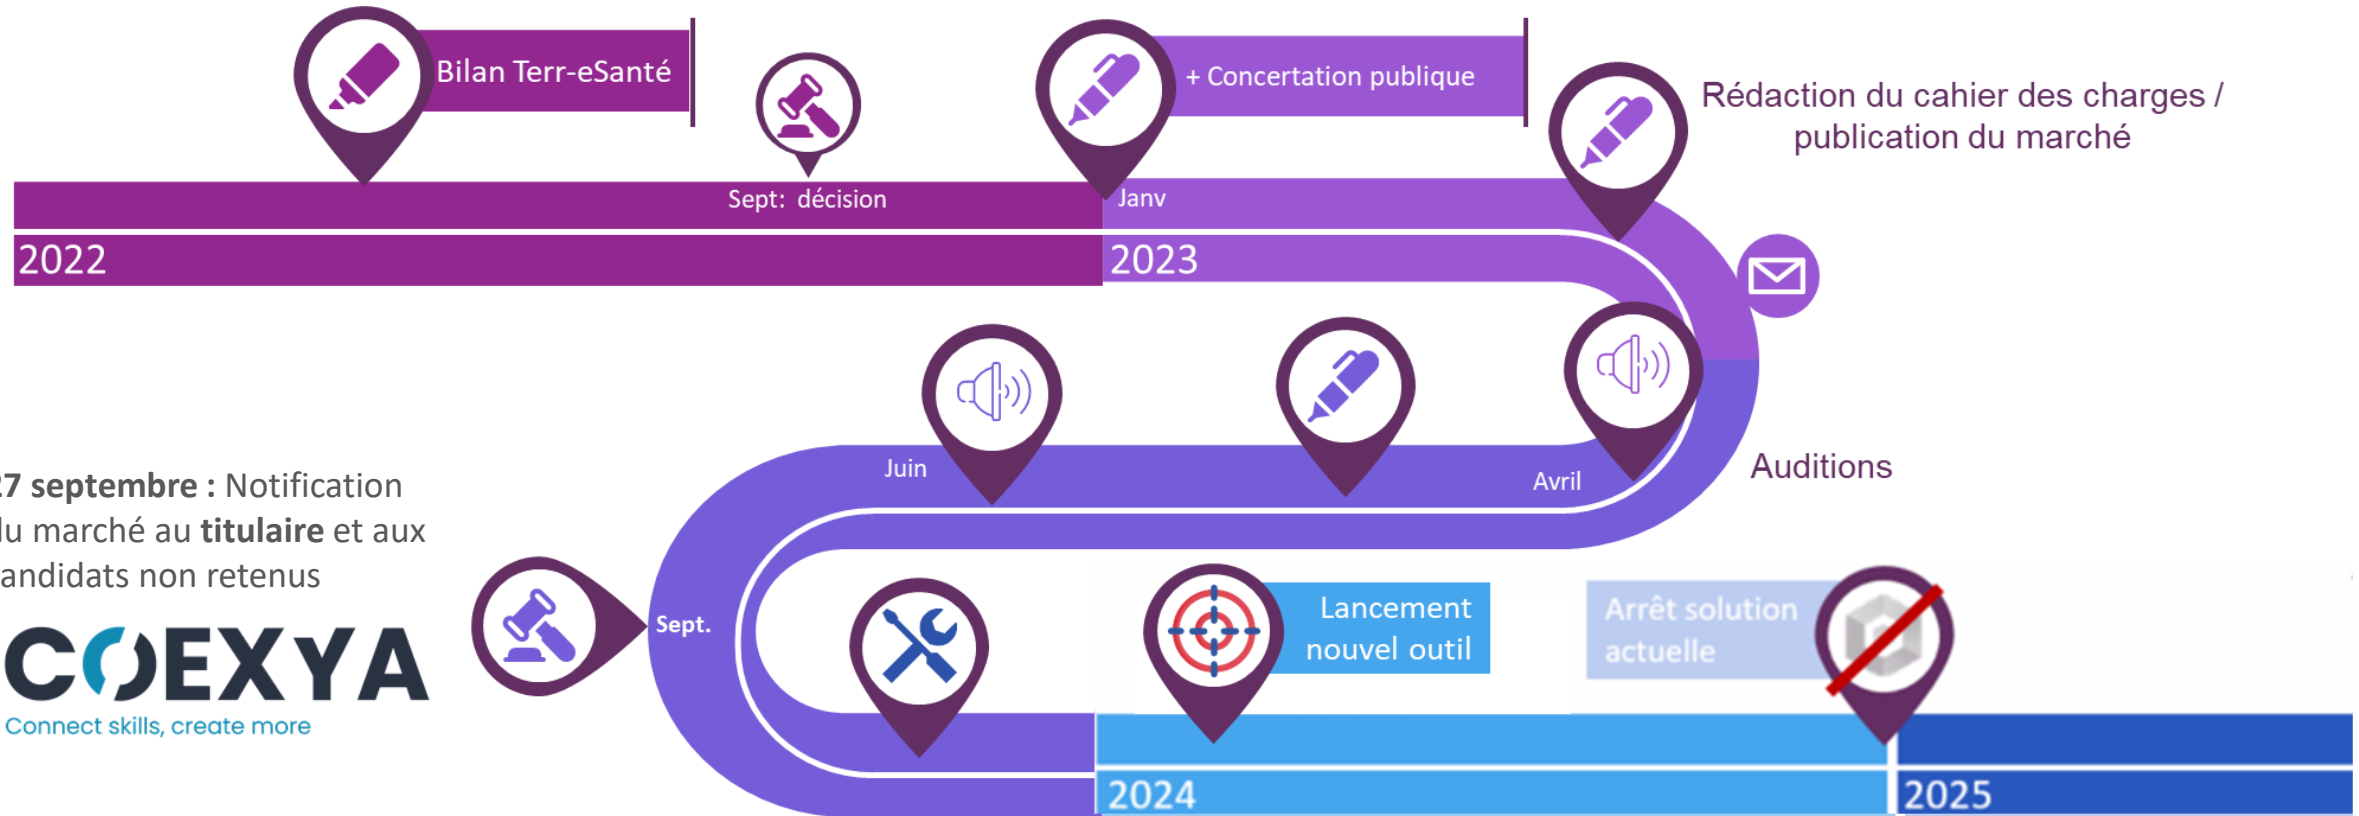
Bilan Terr-eSanté

+ Concertation publique

Rédaction du cahier des charges / publication du marché

Sept: décision

Janv

2022

2023

Juin

Avril

Auditions

7 septembre : Notification u marché au titulaire et aux andidats non retenus

COEXYA
Connect skills, create more

Sept.

Lancement nouvel outil

Arrêt solution actuelle

2024

2025